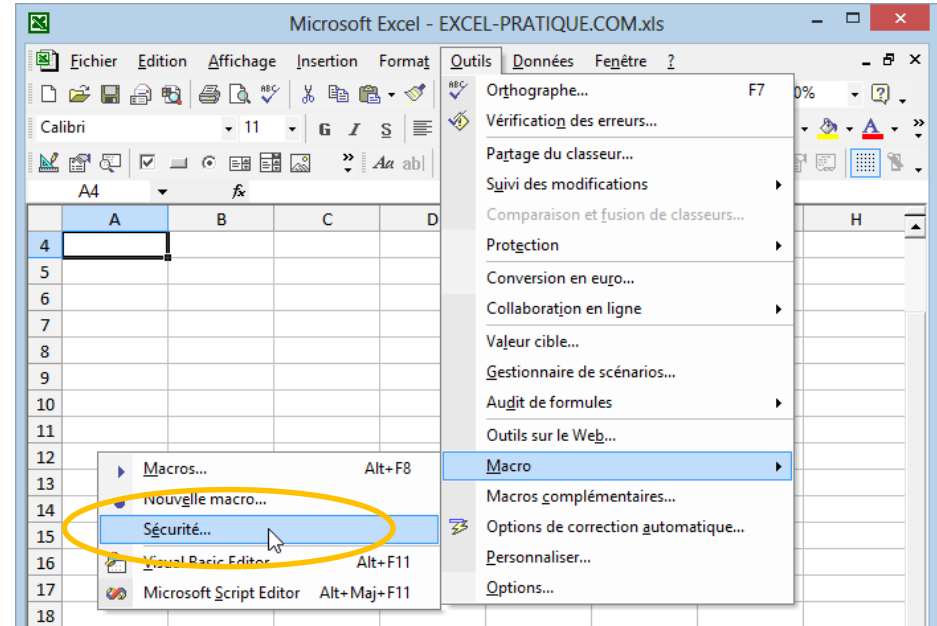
Microsoft Excel - EXCEL-PRATIQUE.COM.xls

Fichier Edition Affichage Insertion Format Outils Données Fenêtre ?

Calibri 11 G I S

A4 fx

A B C D H

4
5
6
7
8
9
10
11
12
13
14
15
16
17
18

Orthographe... F7
Vérification des erreurs...
Partage du classeur...
Suivi des modifications
Comparaison et fusion de classeurs...
Protection
Conversion en euro...
Collaboration en ligne
Valeur cible...
Gestionnaire de scénarios...
Audit de formules
Outils sur le Web...
Macro
Macros complémentaires...
Options de correction automatique...
Personnaliser...
Options...

Macros... Alt+F8
Nouvelle macro...
Sécurité...
Visual Basic Editor Alt+F11
Microsoft Script Editor Alt+Maj+F11